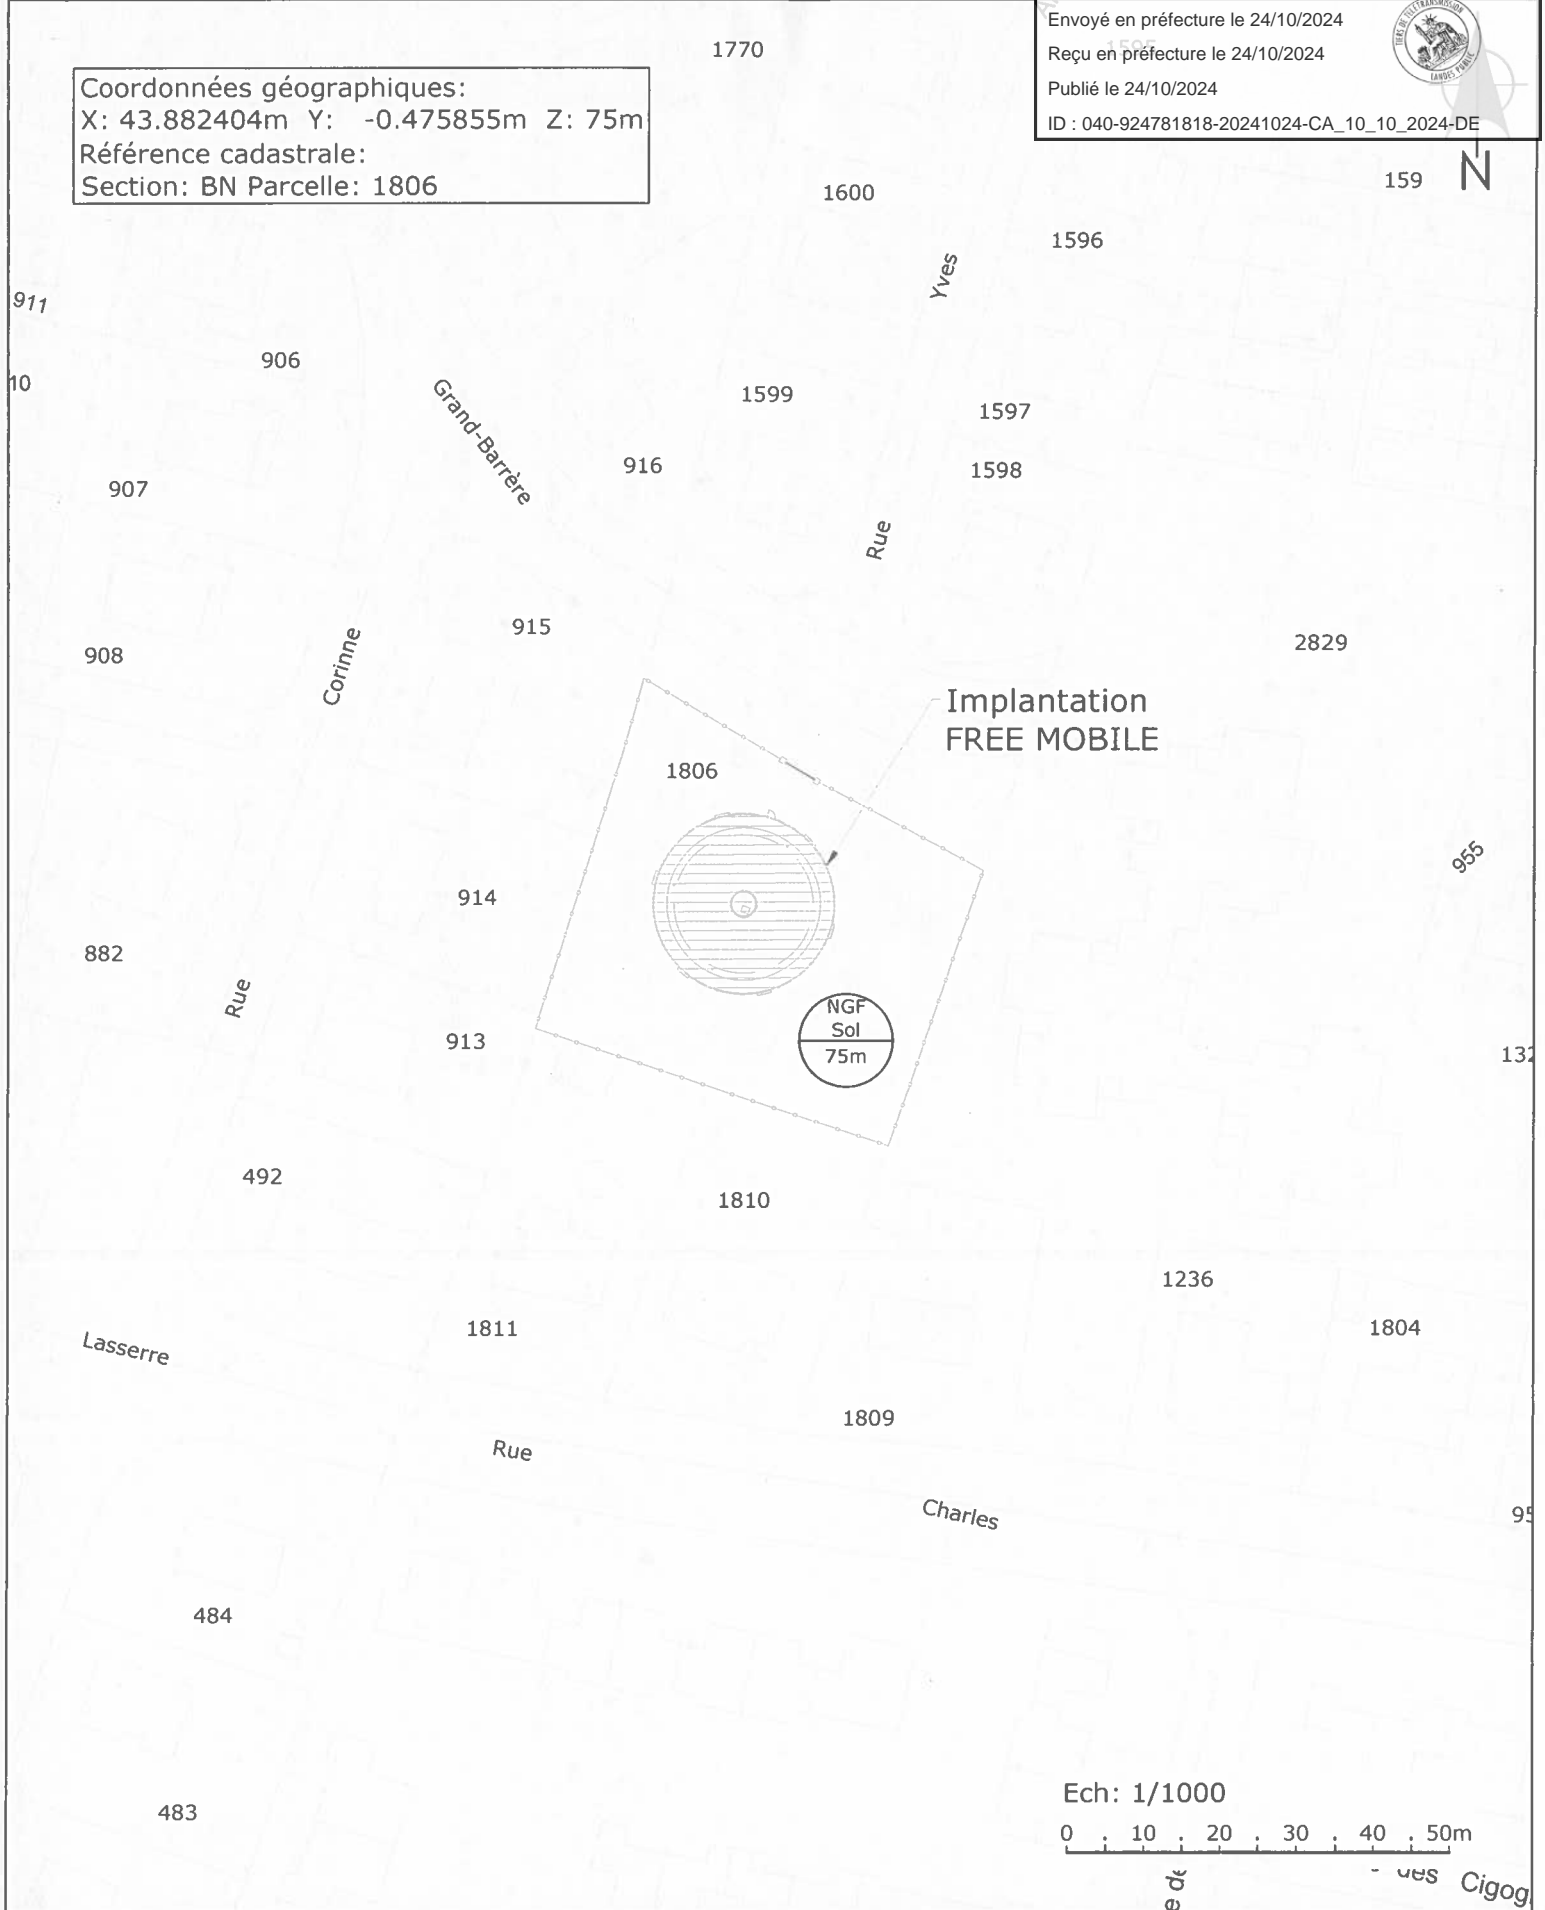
Envoyé en préfecture le 24/10/2024
Reçu en préfecture le 24/10/2024
Publié le 24/10/2024
ID : 040-924781818-20241024-CA_10_10_2024-DE

Coordonnées géographiques:
X: 43.882404m Y: -0.475855m Z: 75m
Référence cadastrale:
Section: BN Parcelle: 1806

1770
N
159
1600
1596
Yves
911
906
10
Grand-Barrère
1599
1597
916
1598
907
Rue
915
2829
908
Corinne
Implantation
FREE MOBILE
1806
955
914
882
Rue
NGF
Sol
75m
913
132
492
1810
1236
1811
1804
Lasserre
1809
Rue
Charles
95
484
Ech: 1/1000
0 10 20 30 40 50m
483
des Cigog